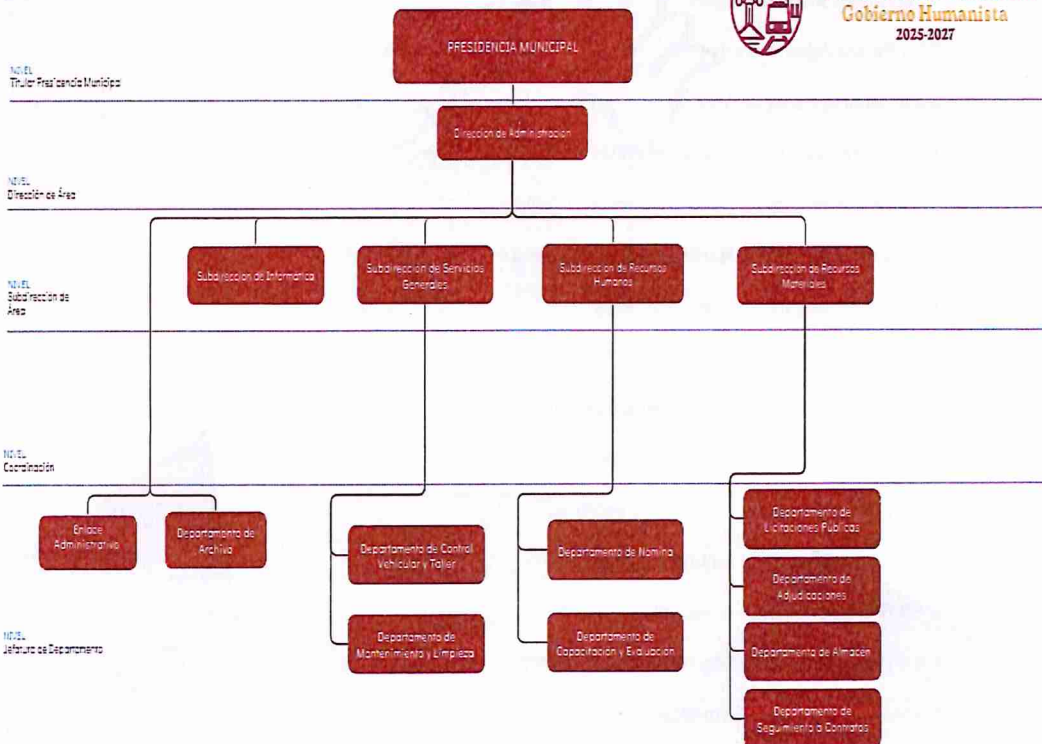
Gobierno Humanista
2025-2027

PRESIDENCIA MUNICIPAL

NIVEL
Titular Presidencia Municipal

Dirección de Administración

NIVEL
Dirección de Área

Subdirección de Informática

Subdirección de Servicios Generales

Subdirección de Recursos Humanos

Subdirección de Recursos Materiales

NIVEL
Subdirección de Área

NIVEL
Coordinación

Enlace Administrativo

Departamento de Archivo

Departamento de Control Vehicular y Taller

Departamento de Mantenimiento y Limpieza

Departamento de Nómina

Departamento de Capacitación y Evaluación

Departamento de Licitaciones Públicas

Departamento de Adjudicaciones

Departamento de Almacén

Departamento de Seguimiento a Contratos

NIVEL
Jefatura de Departamento